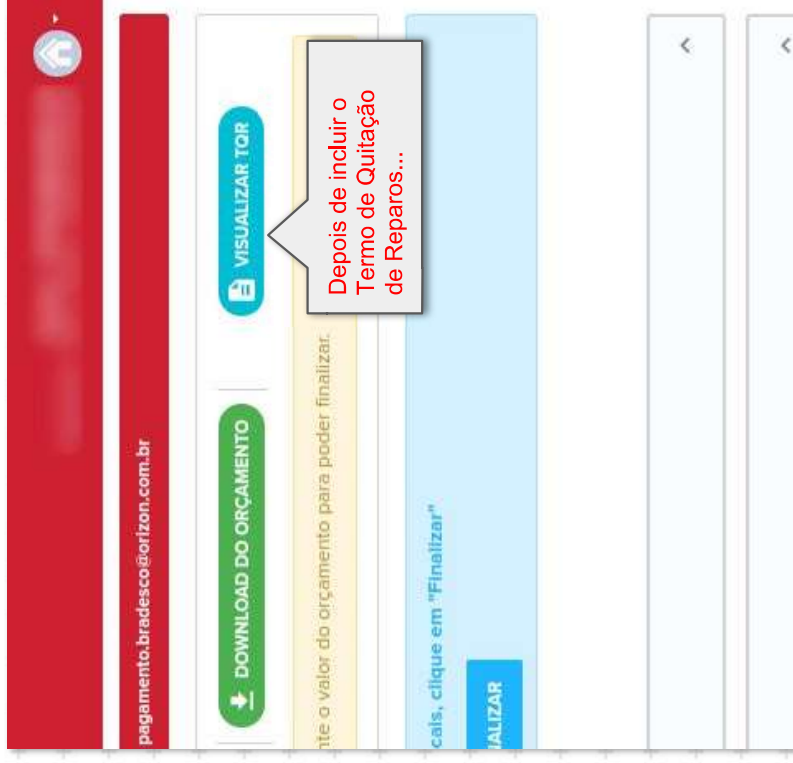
pagamento.bradesco@orizon.com.br

VISUALIZAR TQR

DOWNLOAD DO ORÇAMENTO

nte o valor do orçamento para poder finalizar.

Depois de incluir o Termo de Quitação de Reparos...

cais, clique em "Finalizar"

NALIZAR